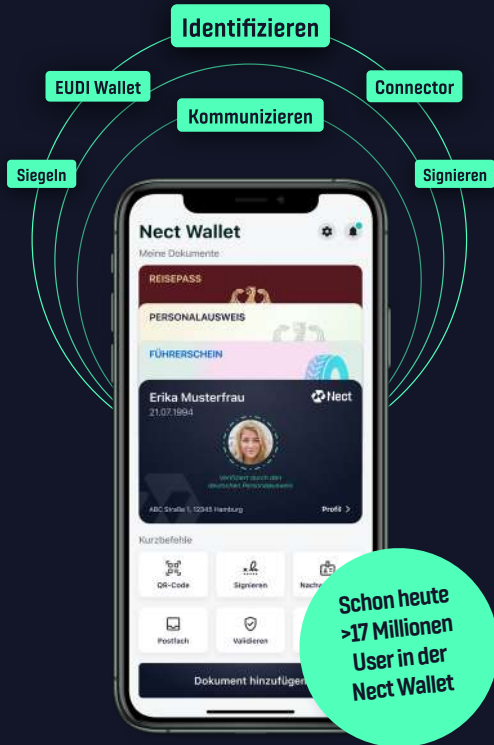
Identifizieren

EUDI Wallet

Connector

Kommunizieren

Siegeln

Signieren

Nect Wallet

Meine Dokumente

REISEPASS

PERSONALAUSWEIS

FÜHRERSCHEIN

Erika Musterfrau

21.07.1994

Nect

Verifiziert durch den deutschen Personalausweis

ABC Straße 1, 12345 Hamburg

Profil

Kurzbefehle

QR-Code

Signieren

Nachr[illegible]

Postfach

Validieren

Dokument hinzufüge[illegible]

Schon heute >17 Millionen User in der Nect Wallet